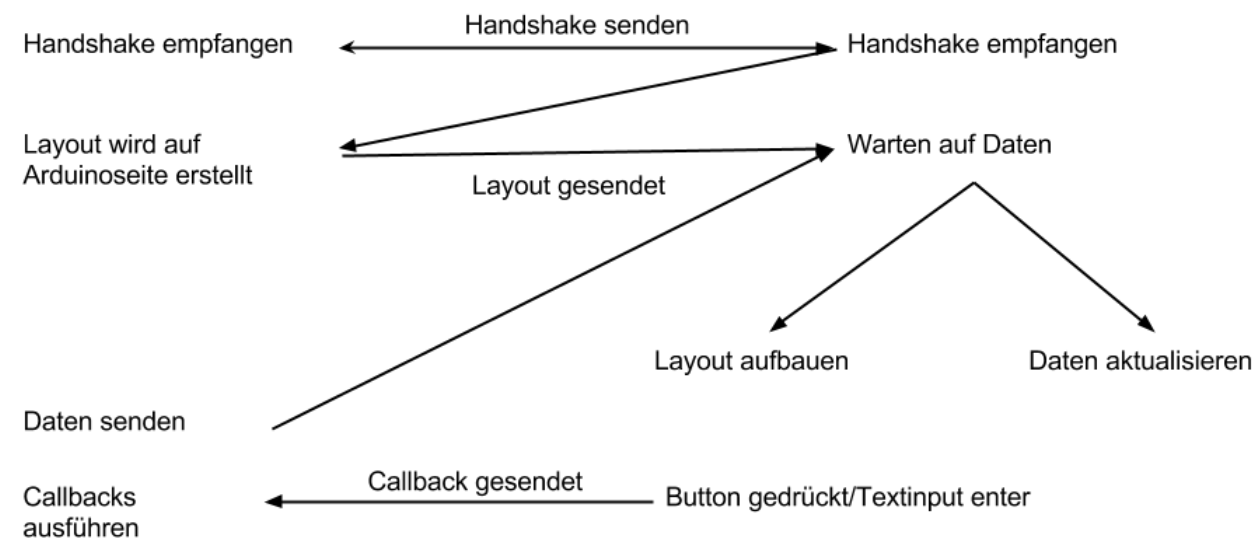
Handshake empfangen

Handshake senden

Handshake empfangen

Layout wird auf Arduinoseite erstellt

Layout gesendet

Warten auf Daten

Layout aufbauen

Daten aktualisieren

Daten senden

Callbacks ausführen

Callback gesendet

Button gedrückt/Textinput enter